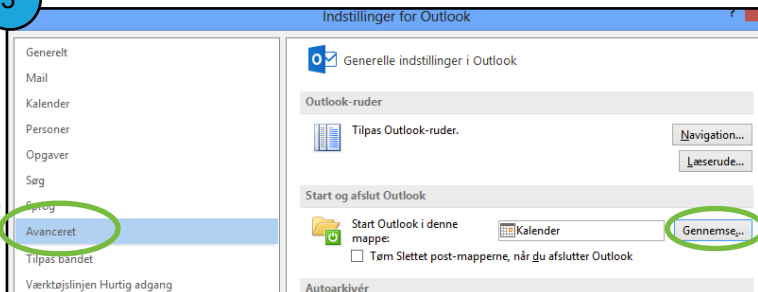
5

Indstillinger for Outlook

?

Generelt
Mail
Kalender
Personer
Opgaver
Søg
Sprog
Avanceret
Tilpas båndet
Værktøjslinjen Hurtig adgang

Generelle indstillinger i Outlook

Outlook-ruder

Tilpas Outlook-ruder.

Navigation...

Læserude...

Start og afslut Outlook

Start Outlook i denne mappe:

Kalender

Gennemse...

Tøm Slettet post-mapperne, når du afslutter Outlook

Autoarkivér